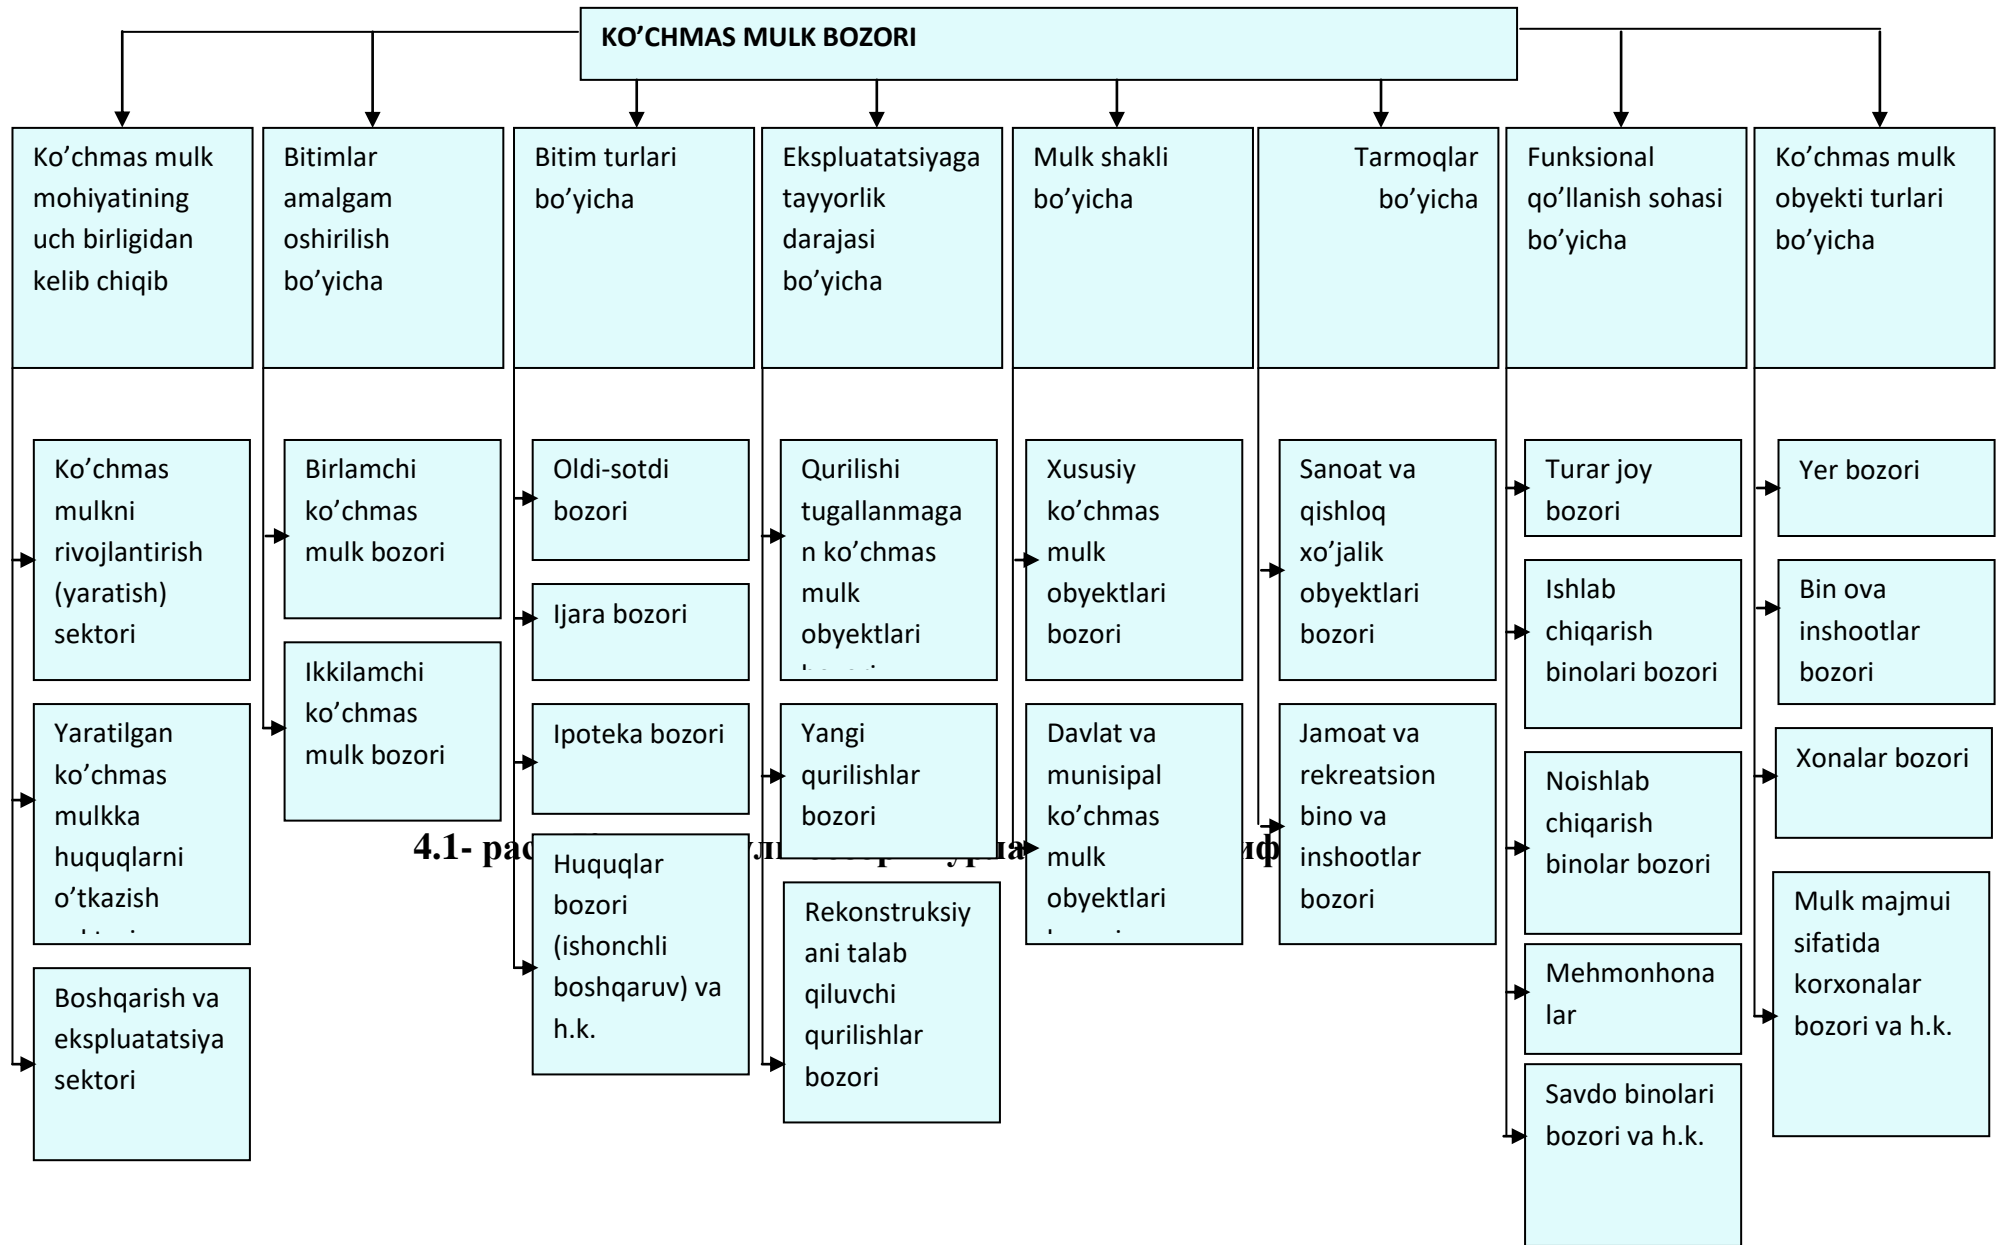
KO'CHMAS MULK BOZORI

Ko'chmas mulk mohiyatining uch birligidan kelib chiqib

Ko'chmas mulkni rivojlantirish (yaratish) sektori

Yaratilgan ko'chmas mulkka huquqlarni o'tkazish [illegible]

Boshqarish va ekspluatatsiya sektori

Bitimlar amalgam oshirilish bo'yicha

Birlamchi ko'chmas mulk bozori

Ikkilamchi ko'chmas mulk bozori

Bitim turlari bo'yicha

Oldi-sotdi bozori

Ijara bozori

Ipoteka bozori

Huquqlar bozori (ishonchli boshqaruv) va h.k.

Ekspluatatsiyaga tayyorlik darajasi bo'yicha

Qurilishi tugallanmagan ko'chmas mulk obyektlari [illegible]

Yangi qurilishlar bozori

Rekonstruksiyani talab qiluvchi qurilishlar bozori

Mulk shakli bo'yicha

Xususiy ko'chmas mulk obyektlari bozori

Davlat va munisipal ko'chmas mulk obyektlari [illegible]

Tarmoqlar bo'yicha

Sanoat va qishloq xo'jalik obyektlari bozori

Jamoat va rekreatsion bino va inshootlar bozori

Funksional qo'llanish sohasi bo'yicha

Turar joy bozori

Ishlab chiqarish binolari bozori

Noishlab chiqarish binolar bozori

Mehmonhonalar

Savdo binolari bozori va h.k.

Ko'chmas mulk obyekti turlari bo'yicha

Yer bozori

Bin ova inshootlar bozori

Xonalar bozori

Mulk majmui sifatida korxonalar bozori va h.k.

4.1- рас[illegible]ул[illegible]иф